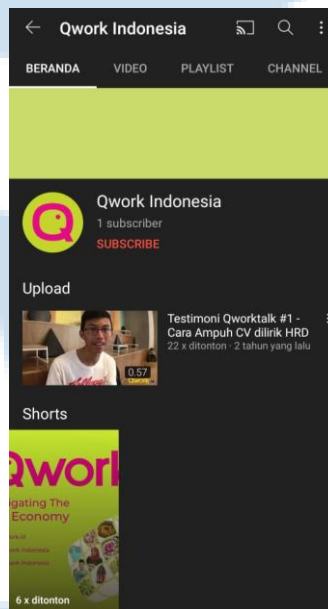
Qwork Indonesia

BERANDA VIDEO PLAYLIST CHANNEL

Qwork Indonesia
1 subscriber
SUBSCRIBE

Upload

0.57

Testimoni Qworktalk #1 - Cara Ampuh CV dilirik HRD
22 x ditonton · 2 tahun yang lalu

Shorts

Qwork
igating The
Economy

6 x ditonton